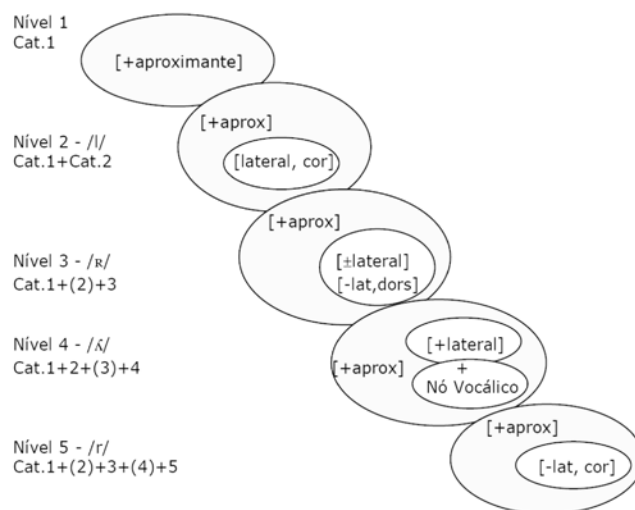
Nível 1
Cat.1

[+aproximante]

Nível 2 - /l/
Cat.1+Cat.2

[+aprox]

[lateral, cor]

Nível 3 - /ʀ/
Cat.1+(2)+3

[+aprox]

[±lateral]
[-lat,dors]

Nível 4 - /ʎ/
Cat.1+2+(3)+4

[+aprox]

[+lateral]
+
Nó Vocálico

Nível 5 - /r/
Cat.1+(2)+3+(4)+5

[+aprox]

[-lat, cor]